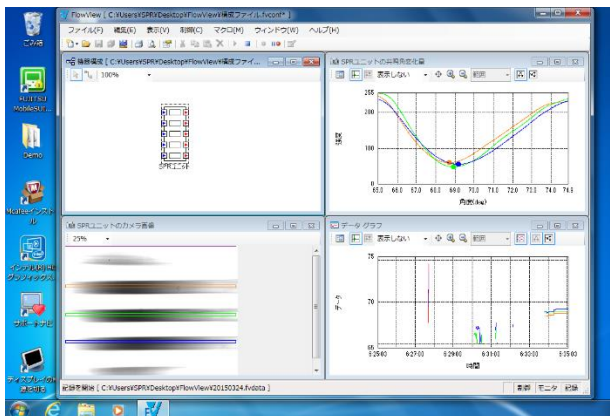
ごみ箱

FlowView [ C:¥Users¥SPR¥Desktop¥FlowView¥構成ファイル.fvconf* ]

ファイル(F) 編集(E) 表示(V) 制御(C) マクロ(M) ウィンドウ(W) ヘルプ(H)

機器構成 [ C:¥Users¥SPR¥Desktop¥FlowView¥構成ファイ...

100%

SPRユニット1

SPRユニットの共鳴角変化量

表示しない

範囲

255

200

150

100

強度

65.0 66.0 67.0 68.0 69.0 70.0 71.0 72.0 73.0 74.0 74.5

角度(deg)

SPRユニットのカメラ画像

25%

データ グラフ

表示しない

範囲

75

70

65

データ

6:25:00 6:27:00 6:29:00 6:31:00 6:33:00 6:35:00

時間

記録を開始 [ C:¥Users¥SPR¥Desktop¥FlowView¥20150324.fvdata ]

表示 モニタ 記録

Demo

McAfee インストール

ディスプレイの調整

サポートナビ

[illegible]

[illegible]